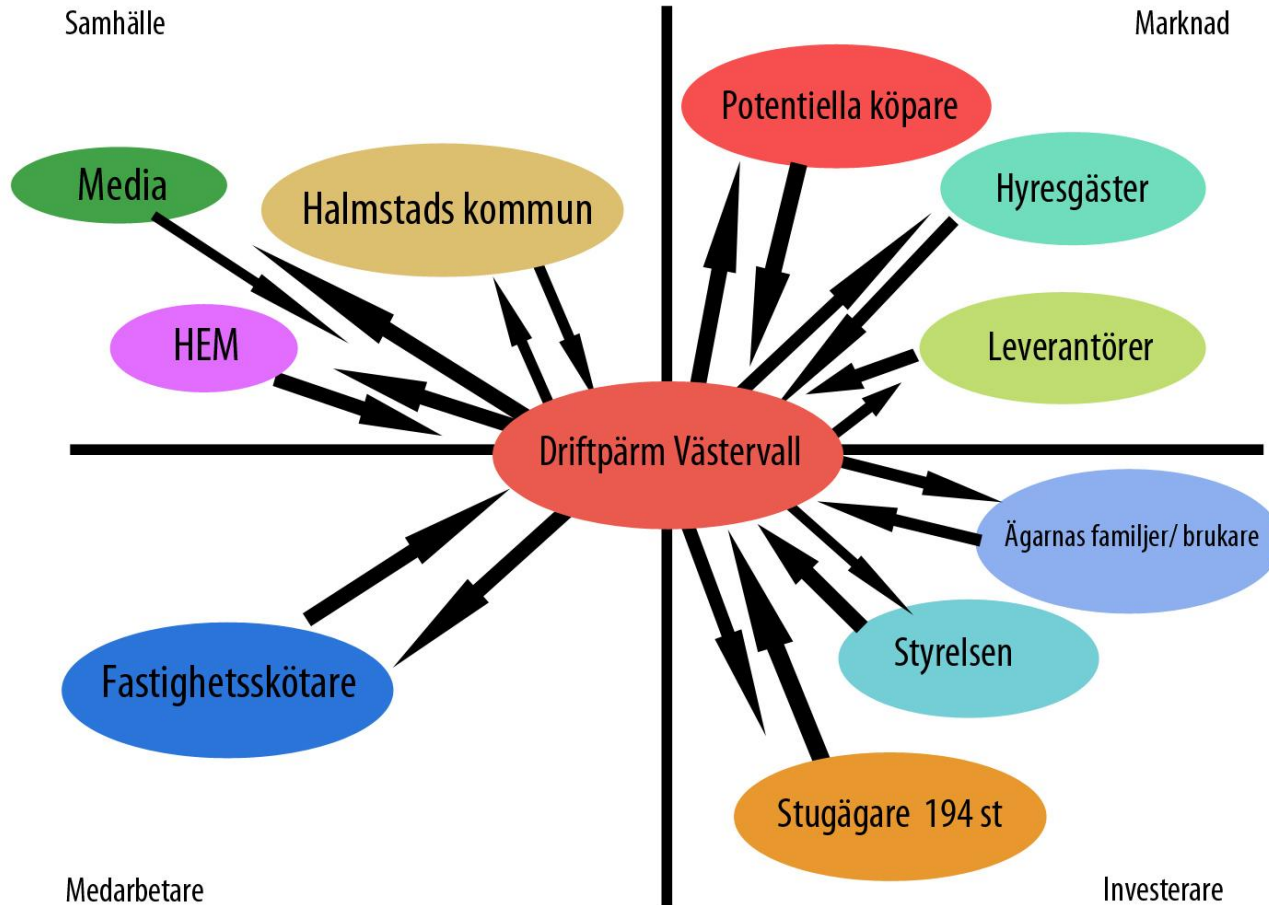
Samhälle

Marknad

Potentiella köpare

Media

Halmstads kommun

Hyresgäster

HEM

Leverantörer

Driftpärm Västervall

Ägarnas familjer/ brukare

Styrelsen

Fastighetsskötare

Stugägare 194 st

Medarbetare

Investerare